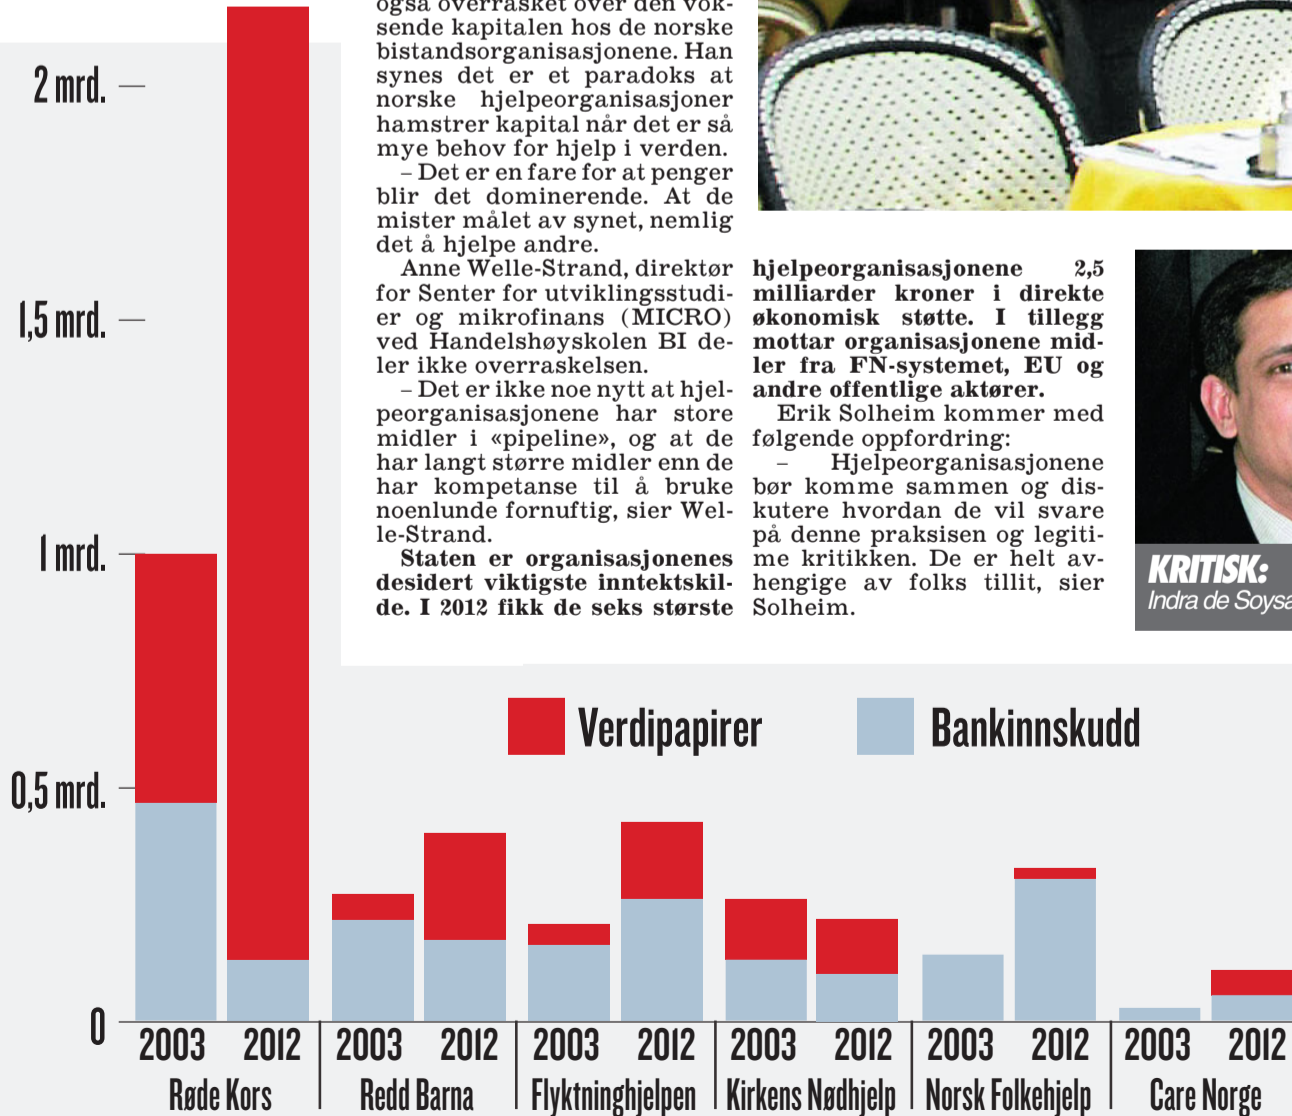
2 mrd.

1,5 mrd.

1 mrd.

0,5 mrd.

0

også overrasket over den voksende kapitalen hos de norske bistandsorganisasjonene. Han synes det er et paradoks at norske hjelpeorganisasjoner hamstrer kapital når det er så mye behov for hjelp i verden.

– Det er en fare for at penger blir det dominerende. At de mister målet av synet, nemlig det å hjelpe andre.

Anne Welle-Strand, direktør for Senter for utviklingsstudier og mikrofinans (MICRO) ved Handelshøyskolen BI deler ikke overraskelsen.

– Det er ikke noe nytt at hjelpeorganisasjonene har store midler i «pipeline», og at de har langt større midler enn de har kompetanse til å bruke noenlunde fornuftig, sier Welle-Strand.

**Staten er organisasjonenes desidert viktigste inntektskilde. I 2012 fikk de seks største hjelpeorganisasjonene 2,5 milliarder kroner i direkte økonomisk støtte. I tillegg mottar organisasjonene midler fra FN-systemet, EU og andre offentlige aktører.**

Erik Solheim kommer med følgende oppfordring:

– Hjelpeorganisasjonene bør komme sammen og diskutere hvordan de vil svare på denne praksisen og legitime kritikken. De er helt avhengige av folks tillit, sier Solheim.

KRITISK: Indra de Soysa

Verdipapirer

Bankinnskudd

2003 2012 Røde Kors
2003 2012 Redd Barna
2003 2012 Flyktninghjelpen
2003 2012 Kirkens Nødhjelp
2003 2012 Norsk Folkehjelp
2003 2012 Care Norge